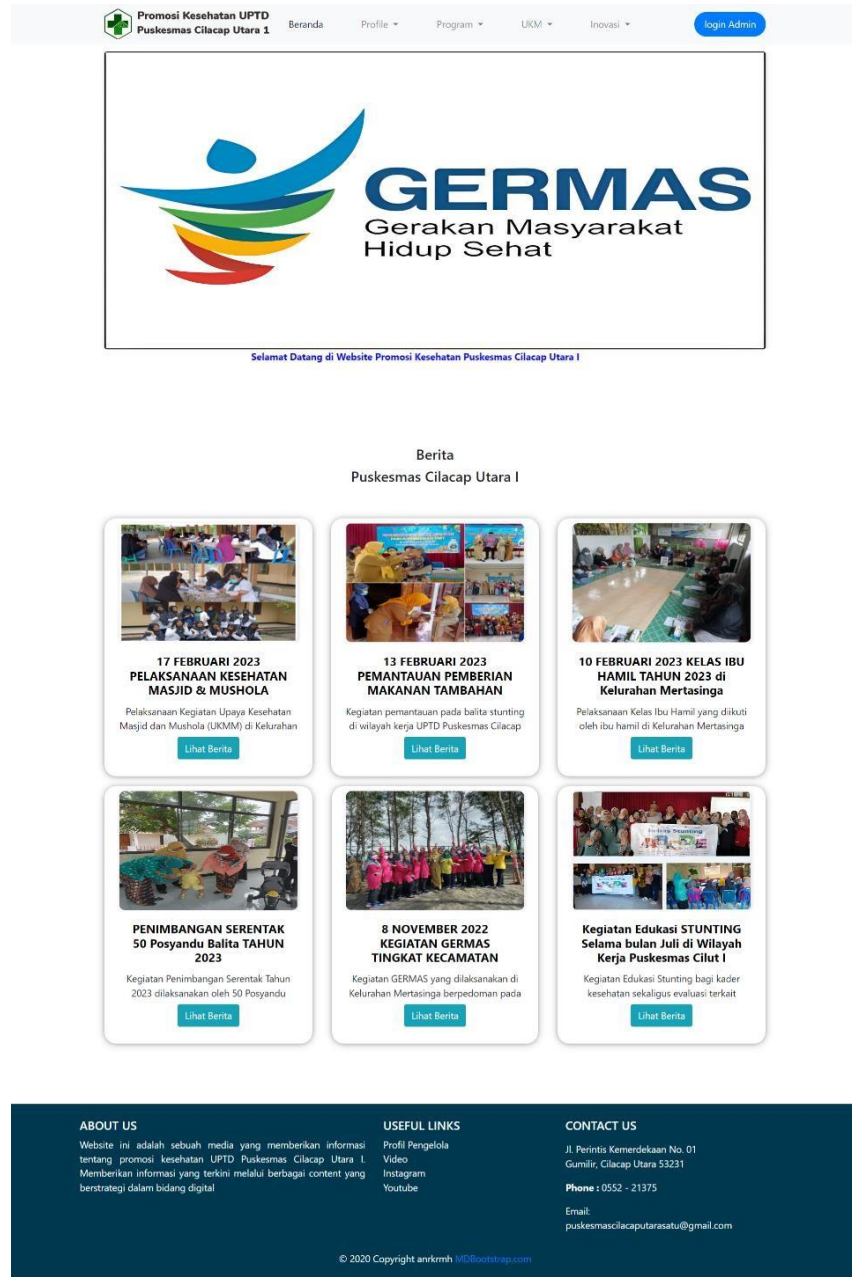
Promosi Kesehatan UPTD Puskesmas Cilacap Utara 1

Beranda Profile ▾ Program ▾ UKM ▾ Inovasi ▾ login Admin

GERMAS
Gerakan Masyarakat Hidup Sehat

Selamat Datang di Website Promosi Kesehatan Puskesmas Cilacap Utara I

Berita
Puskesmas Cilacap Utara I

17 FEBRUARI 2023 PELAKSANAAN KESEHATAN MASJID & MUSHOLA
Pelaksanaan Kegiatan Upaya Kesehatan Masjid dan Mushola (UKMM) di Kelurahan
Lihat Berita

13 FEBRUARI 2023 PEMANTAUAN PEMBERIAN MAKANAN TAMBAHAN
Kegiatan pemantauan pada balita stunting di wilayah kerja UPTD Puskesmas Cilacap
Lihat Berita

10 FEBRUARI 2023 KELAS IBU HAMIL TAHUN 2023 di Kelurahan Mertasinga
Pelaksanaan Kelas Ibu Hamil yang diikuti oleh ibu hamil di Kelurahan Mertasinga
Lihat Berita

PENIMBANGAN SERENTAK 50 Posyandu Balita TAHUN 2023
Kegiatan Penimbangan Serentak Tahun 2023 dilaksanakan oleh 50 Posyandu
Lihat Berita

8 NOVEMBER 2022 KEGIATAN GERMAS TINGKAT KECAMATAN
Kegiatan GERMAS yang dilaksanakan di Kelurahan Mertasinga berpedoman pada
Lihat Berita

Kegiatan Edukasi STUNTING Selama bulan Juli di Wilayah Kerja Puskesmas Cilut I
Kegiatan Edukasi Stunting bagi kader kesehatan sekaligus evaluasi terkait
Lihat Berita

ABOUT US
Website ini adalah sebuah media yang memberikan informasi tentang promosi kesehatan UPTD Puskesmas Cilacap Utara I. Memberikan informasi yang terkini melalui berbagai content yang berstrategi dalam bidang digital

USEFUL LINKS
Profil Pengelola
Video
Instagram
Youtube

CONTACT US
Jl. Perintis Kemerdekaan No. 01
Gumilir, Cilacap Utara 53231

Phone : 0552 - 21375

Email:
puskesmascilacaputarasatu@gmail.com

© 2020 Copyright anrkrmh MDBootstrap.com